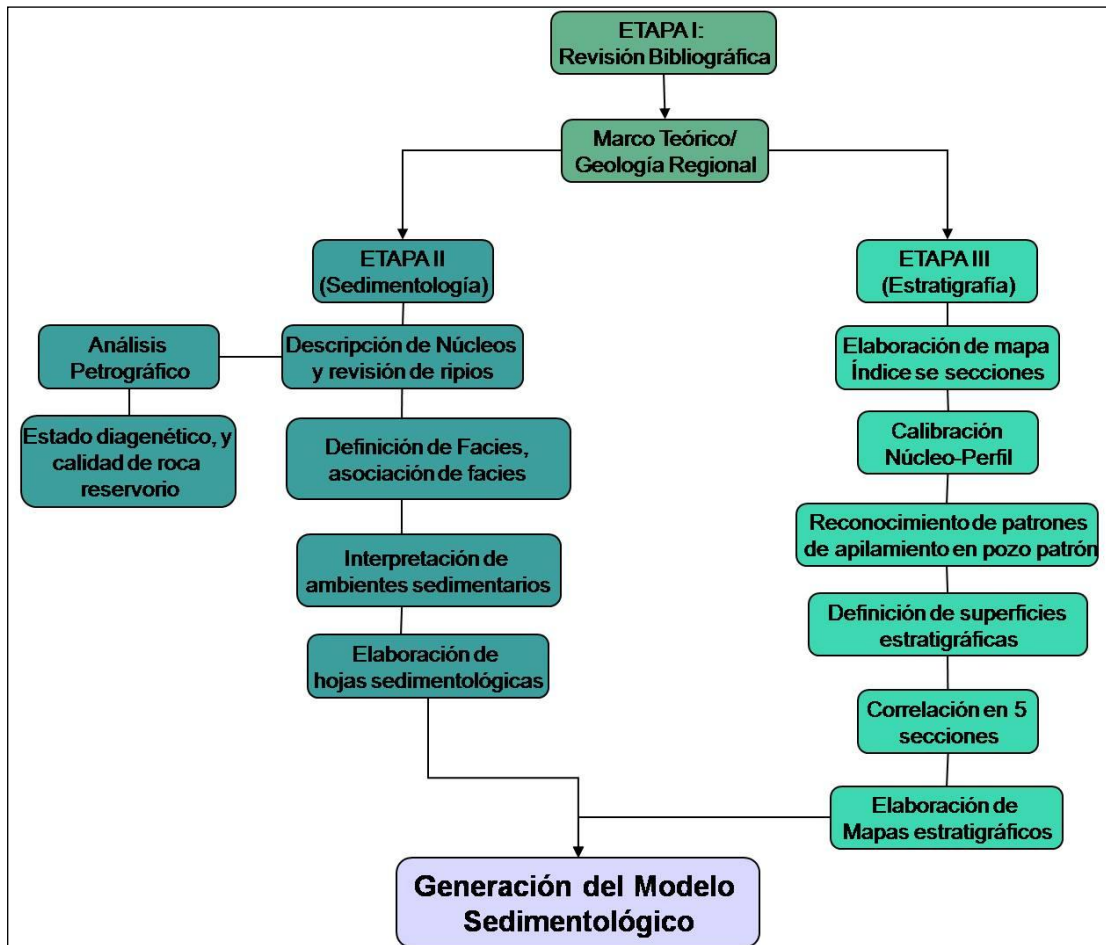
ETAPA I:
Revisión Bibliográfica

Marco Teórico/
Geología Regional

ETAPA II
(Sedimentología)

ETAPA III
(Estratigrafía)

Análisis
Petrográfico

Descripción de Núcleos
y revisión de ripios

Estado diagenético, y
calidad de roca
reservorio

Definición de Facies,
asociación de facies

Interpretación de
ambientes sedimentarios

Elaboración de
hojas sedimentológicas

Elaboración de mapa
Índice se secciones

Calibración
Núcleo-Perfil

Reconocimiento de patrones
de apilamiento en pozo patrón

Definición de superficies
estratigráficas

Correlación en 5
secciones

Elaboración de
Mapas estratigráficos

Generación del Modelo
Sedimentológico